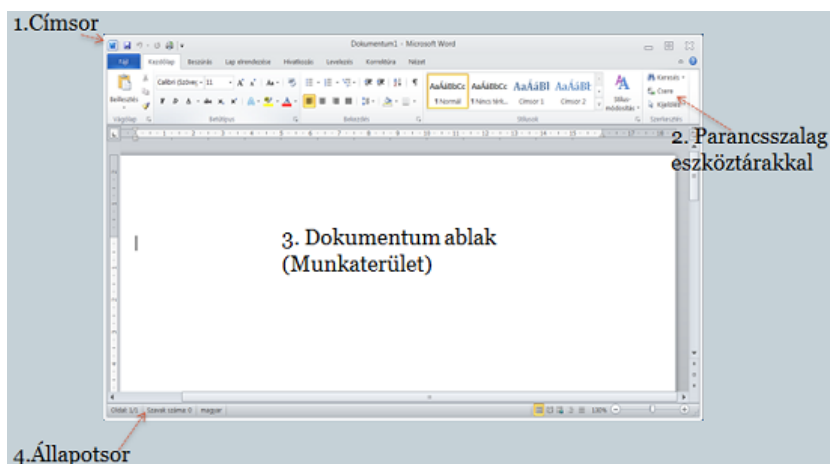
1.Címsor

Dokumentum1 - Microsoft Word

Fájl | Kezdőlap | Beszúrás | Lap elrendezése | Hivatkozás | Levelezés | Korrektúra | Nézet

Beillesztés | Calibri (Szöveg | 11 | AaÁáBbCc ¶Normál | AaÁáBbCc ¶Nincs térk... | AaÁáBl Címsor 1 | AaÁáBl Címsor 2 | Stílusok módosítása | Keresés | Csere | Kijelölés

Vágólap | Betűtípus | Bekezdés | Stílusok | Szerkesztés

2. Parancsszalag eszköztárakkal

3. Dokumentum ablak (Munkaterület)

Oldal: 1/1 | Szavak száma: 0 | magyar | 100%

4.Állapotsor